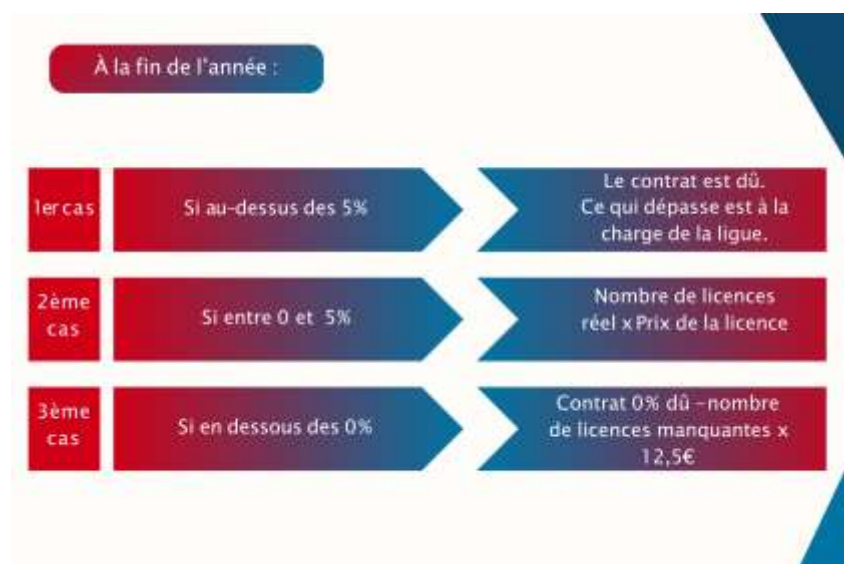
À la fin de l'année :

1er cas

Si au-dessus des 5%

Le contrat est dû.
Ce qui dépasse est à la charge de la ligue.

2ème cas

Si entre 0 et 5%

Nombre de licences réel x Prix de la licence

3ème cas

Si en dessous des 0%

Contrat 0% dû - nombre de licences manquantes x 12,5€